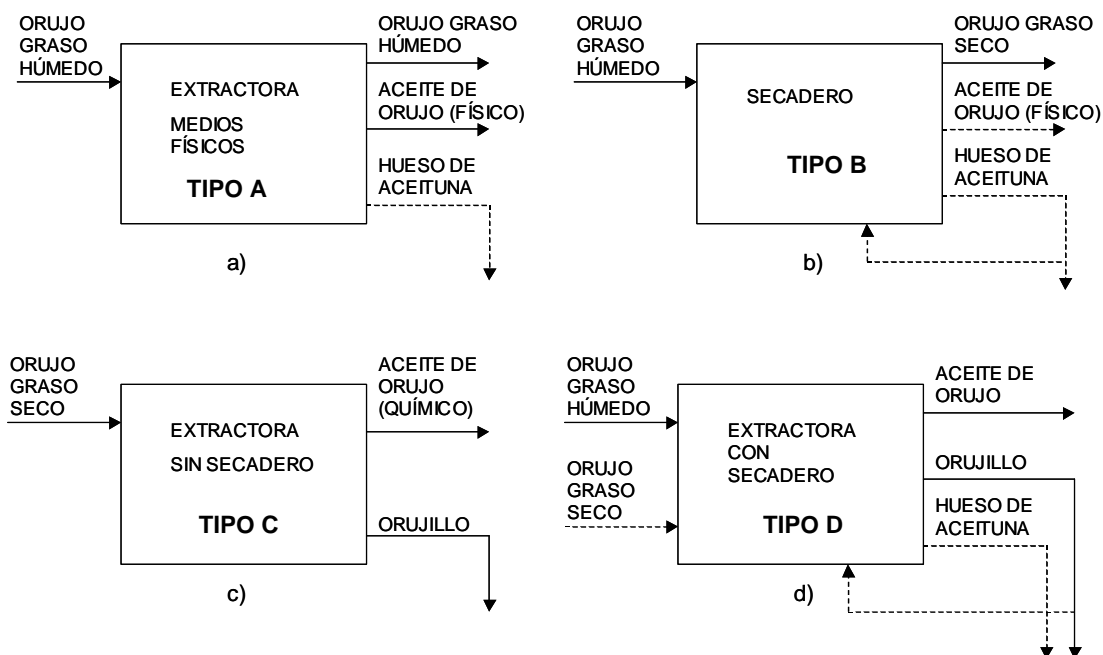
ORUJO GRASO HÚMEDO

EXTRACTORA

MEDIOS FÍSICOS

TIPO A

ORUJO GRASO HÚMEDO

ACEITE DE ORUJO (FÍSICO)

HUESO DE ACEITUNA

a)

ORUJO GRASO HÚMEDO

SECADERO

TIPO B

ORUJO GRASO SECO

ACEITE DE ORUJO (FÍSICO)

HUESO DE ACEITUNA

b)

ORUJO GRASO SECO

EXTRACTORA

SIN SECADERO

TIPO C

ACEITE DE ORUJO (QUÍMICO)

ORUJILLO

c)

ORUJO GRASO HÚMEDO

ORUJO GRASO SECO

EXTRACTORA CON SECADERO

TIPO D

ACEITE DE ORUJO

ORUJILLO

HUESO DE ACEITUNA

d)